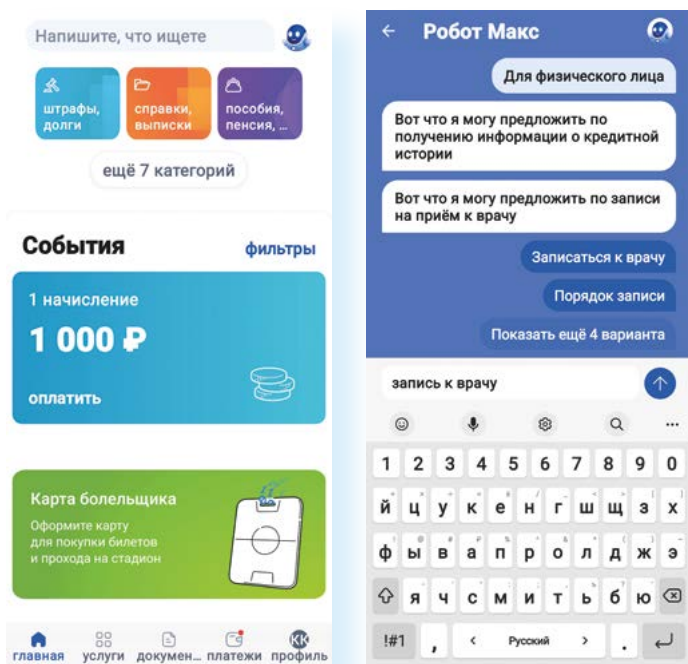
Напишите, что ищете

штрафы, долги

справки, выписки

пособия, пенсия, ...

ещё 7 категорий

События

фильтры

1 начисление

1 000 ₽

оплатить

Карта болельщика

Оформите карту для покупки билетов и прохода на стадион

главная услуги докумен... платежи профиль

КК

Робот Макс

Для физического лица

Вот что я могу предложить по получению информации о кредитной истории

Вот что я могу предложить по записи на приём к врачу

Записаться к врачу

Порядок записи

Показать ещё 4 варианта

запись к врачу

1 2 3 4 5 6 7 8 9 0

й ц у к е н г ш щ з х

ф ы в а п р о л д ж э

я ч с м и т ь б ю

!#1 , < Русский > .